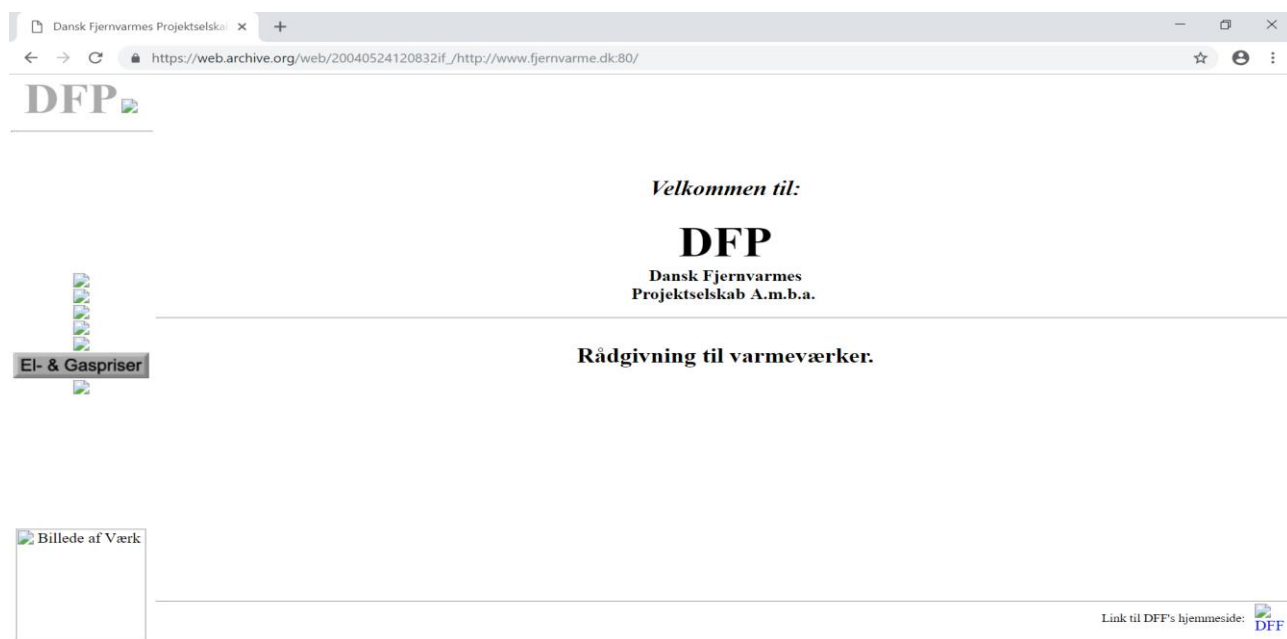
Dansk Fjernvarmes Projektselskal ×

https://web.archive.org/web/20040524120832if_/http://www.fjernvarme.dk:80/

DFP

Velkommen til:

DFP

Dansk Fjernvarmes
Projektselskab A.m.b.a.

El- & Gaspriser

Rådgivning til varmeværker.

Billede af Værk

Link til DFF's hjemmeside: DFF